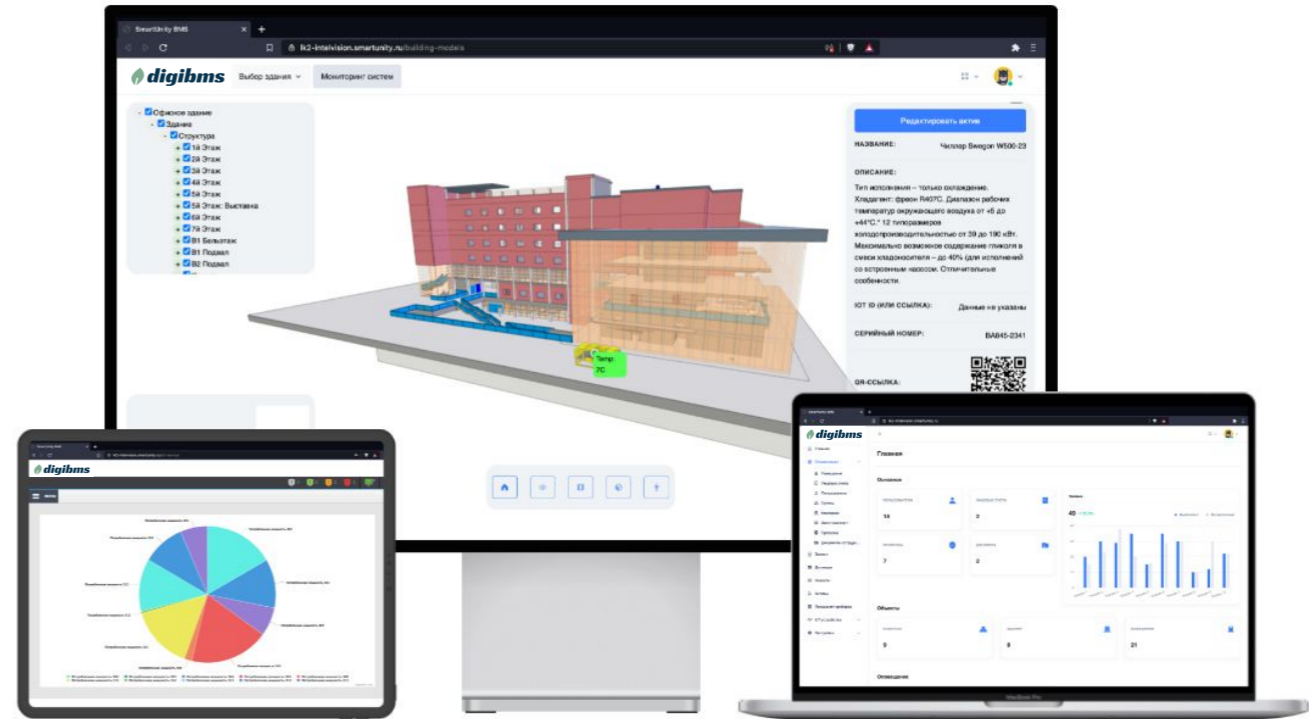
SmartUnity BMS
lk2-intelvision.smartunity.ru/building-models

digibms
Выбор здания
Мониторинг систем

Офисное здание
Здание
Структура
1й Этаж
2й Этаж
3й Этаж
4й Этаж
5й Этаж
5й Этаж: Выставка
6й Этаж
7й Этаж
B1 Бельэтаж
B1 Подвал
B2 Подвал

Temp
7C

Редактировать актив

НАЗВАНИЕ: Чиллер Swegon W500-23

ОПИСАНИЕ:
Тип исполнения – только охлаждение. Хладагент: фреон R407C. Диапазон рабочих температур окружающего воздуха от +5 до +44°С.* 12 типоразмеров холодопроизводительностью от 39 до 190 кВт. Максимально возможное содержание гликоля в смеси хладоносителя – до 40% (для исполнений со встроенным насосом. Отличительные особенности.

IOT ID (ИЛИ ССЫЛКА): Данные не указаны

СЕРИЙНЫЙ НОМЕР: BA845-2341

QR-ССЫЛКА:

digibms

digibms
Главная
Основные
14
2
7
2
45
Объекты
9
8
21
Оповещения

MacBook Pro